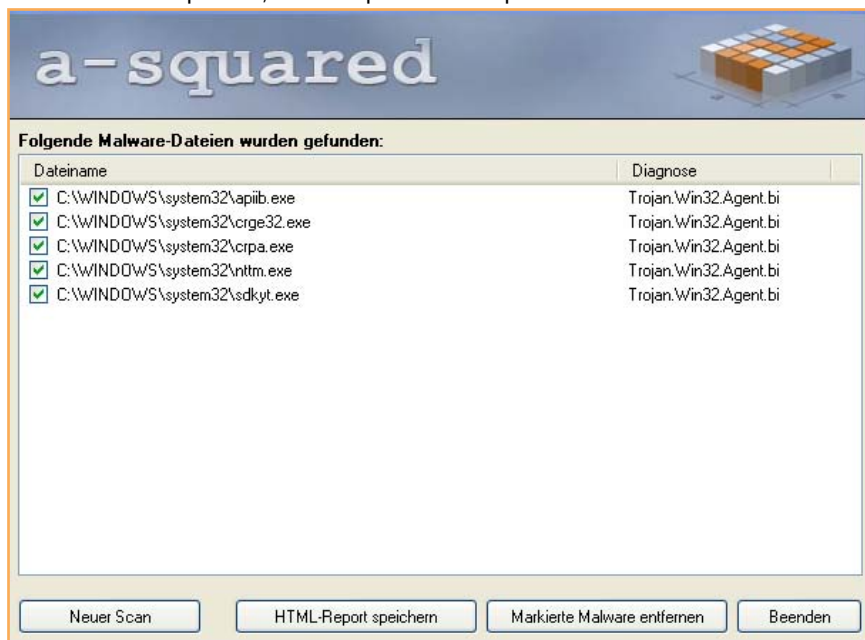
a-squared

Folgende Malware-Dateien wurden gefunden:

| Dateiname | Diagnose |
|---|---|
| C:\WINDOWS\system32\apiib.exe | Trojan.Win32.Agent.bi |
| C:\WINDOWS\system32\crge32.exe | Trojan.Win32.Agent.bi |
| C:\WINDOWS\system32\crpa.exe | Trojan.Win32.Agent.bi |
| C:\WINDOWS\system32\nttm.exe | Trojan.Win32.Agent.bi |
| C:\WINDOWS\system32\sdkyt.exe | Trojan.Win32.Agent.bi |

Neuer Scan | HTML-Report speichern | Markierte Malware entfernen | Beenden